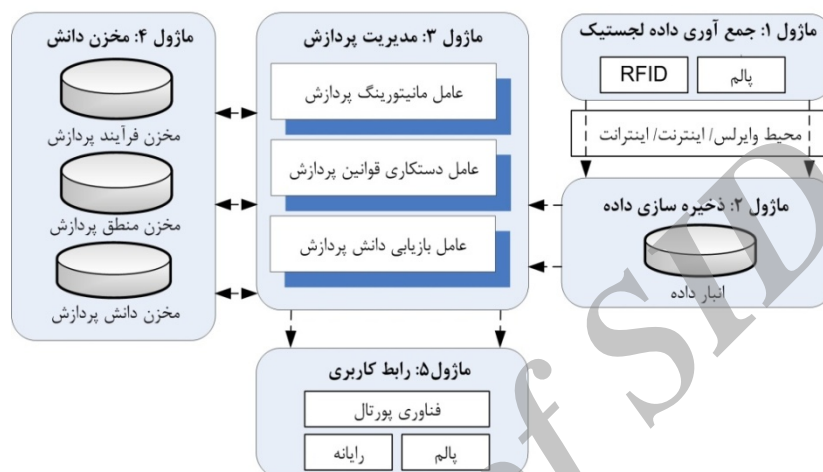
ماژول ۱: جمع آوری داده لجستیک

پالم

RFID

محیط وایرلس/ اینترنت/ اینترانت

ماژول ۲: ذخیره سازی داده

انبار داده

ماژول ۳: مدیریت پردازش

عامل مانیتورینگ پردازش

عامل دستکاری قوانین پردازش

عامل بازیابی دانش پردازش

ماژول ۴: مخزن دانش

مخزن فرآیند پردازش

مخزن منطق پردازش

مخزن دانش پردازش

ماژول۵: رابط کاربری

فناوری پورتال

پالم

رایانه

of SID